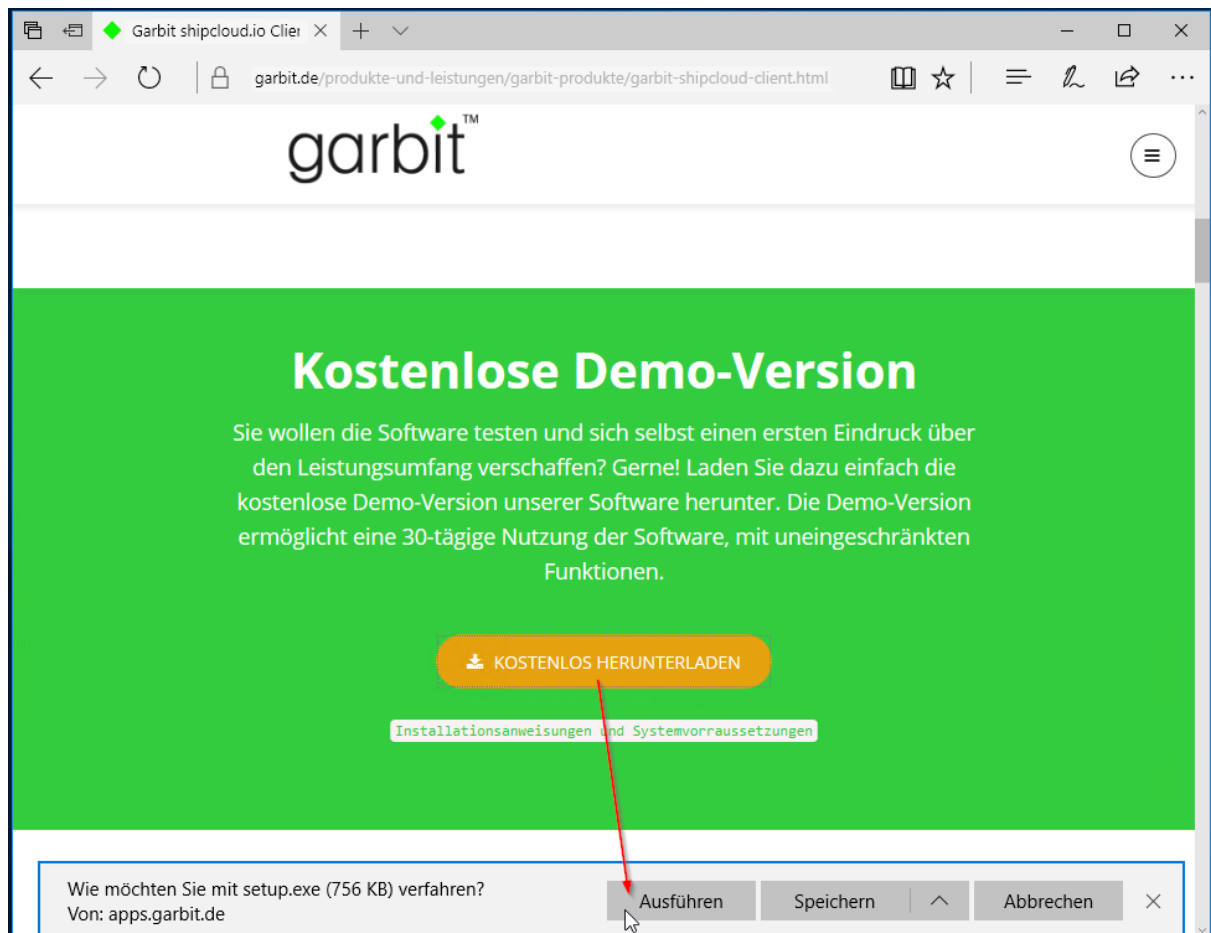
Garbit shipcloud.io Clie

garbit.de/produkte-und-leistungen/garbit-produkte/garbit-shipcloud-client.html

garbit™

Kostenlose Demo-Version

Sie wollen die Software testen und sich selbst einen ersten Eindruck über den Leistungsumfang verschaffen? Gerne! Laden Sie dazu einfach die kostenlose Demo-Version unserer Software herunter. Die Demo-Version ermöglicht eine 30-tägige Nutzung der Software, mit uneingeschränkten Funktionen.

KOSTENLOS HERUNTERLADEN

Installationsanweisungen und Systemvorraussetzungen

Wie möchten Sie mit setup.exe (756 KB) verfahren?
Von: apps.garbit.de

Ausführen

Speichern

Abbrechen